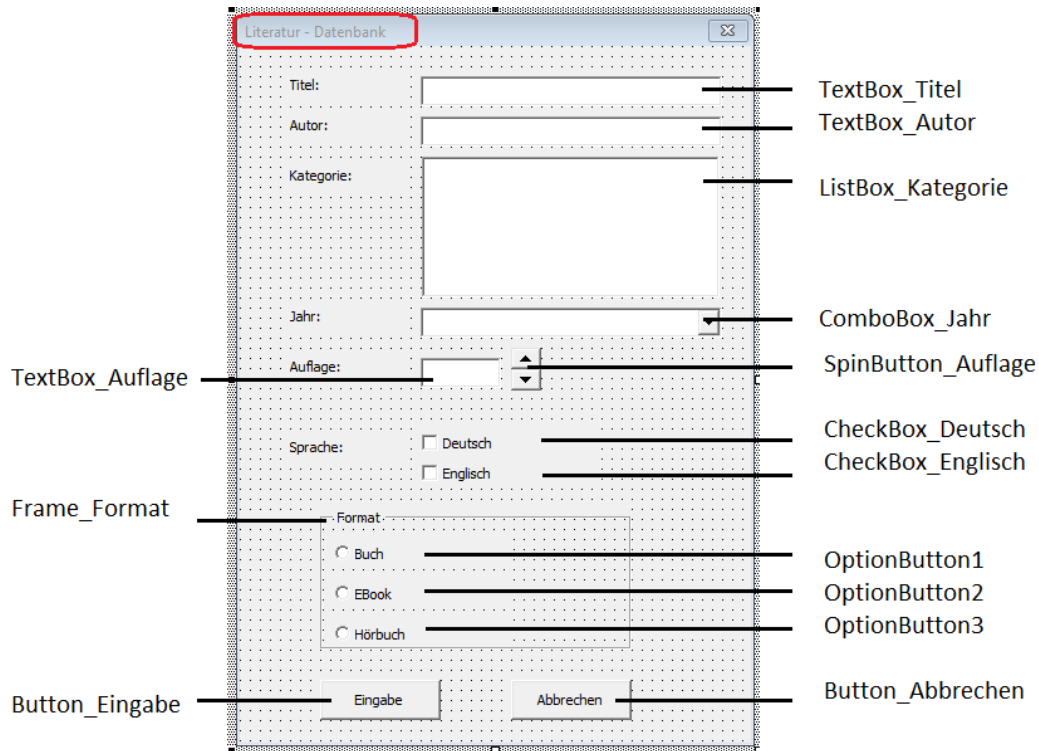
Literatur - Datenbank

Titel:
Autor:
Kategorie:
Jahr:
Auflage:
Sprache:
Deutsch
Englisch
Format
Buch
EBook
Hörbuch
Eingabe
Abbrechen

TextBox_Titel
TextBox_Autor
ListBox_Kategorie
ComboBox_Jahr
TextBox_Auflage
SpinButton_Auflage
CheckBox_Deutsch
CheckBox_Englisch
Frame_Format
OptionButton1
OptionButton2
OptionButton3
Button_Eingabe
Button_Abbrechen